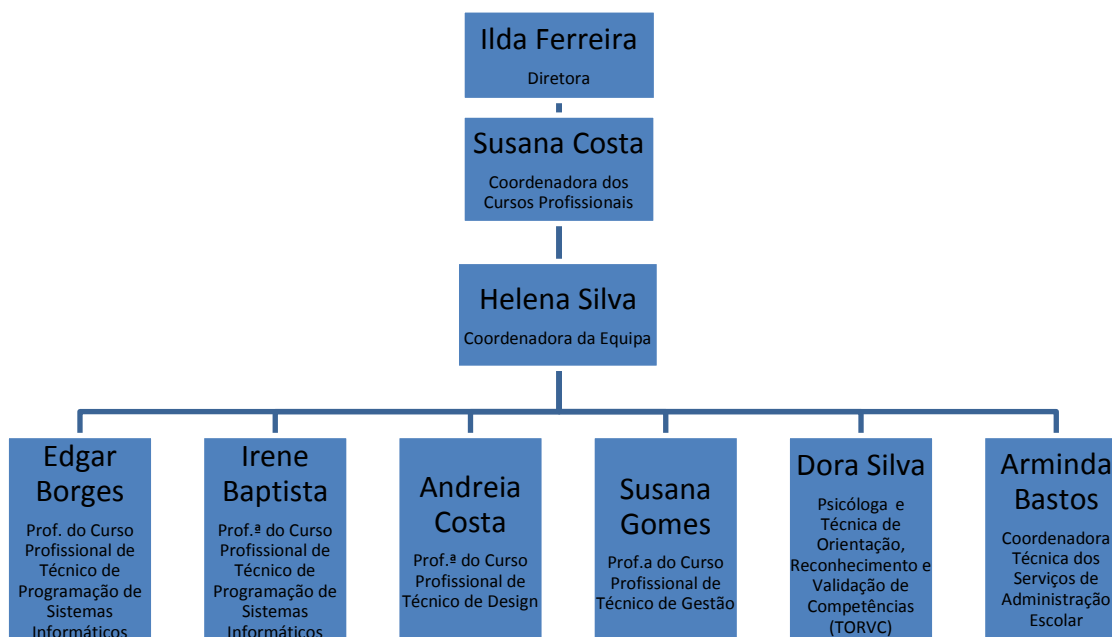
Ilda Ferreira
Diretora

Susana Costa
Coordenadora dos Cursos Profissionais

Helena Silva
Coordenadora da Equipa

Edgar Borges
Prof. do Curso Profissional de Técnico de Programação de Sistemas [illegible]

Irene Baptista
Prof.ª do Curso Profissional de Técnico de Programação de Sistemas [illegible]

Andreia Costa
Prof.ª do Curso Profissional de Técnico de Design

Susana Gomes
Prof.a do Curso Profissional de Técnico de Gestão

Dora Silva
Psicóloga e Técnica de Orientação, Reconhecimento e Validação de Competências (TORVC)

Arminda Bastos
Coordenadora Técnica dos Serviços de Administração Escolar